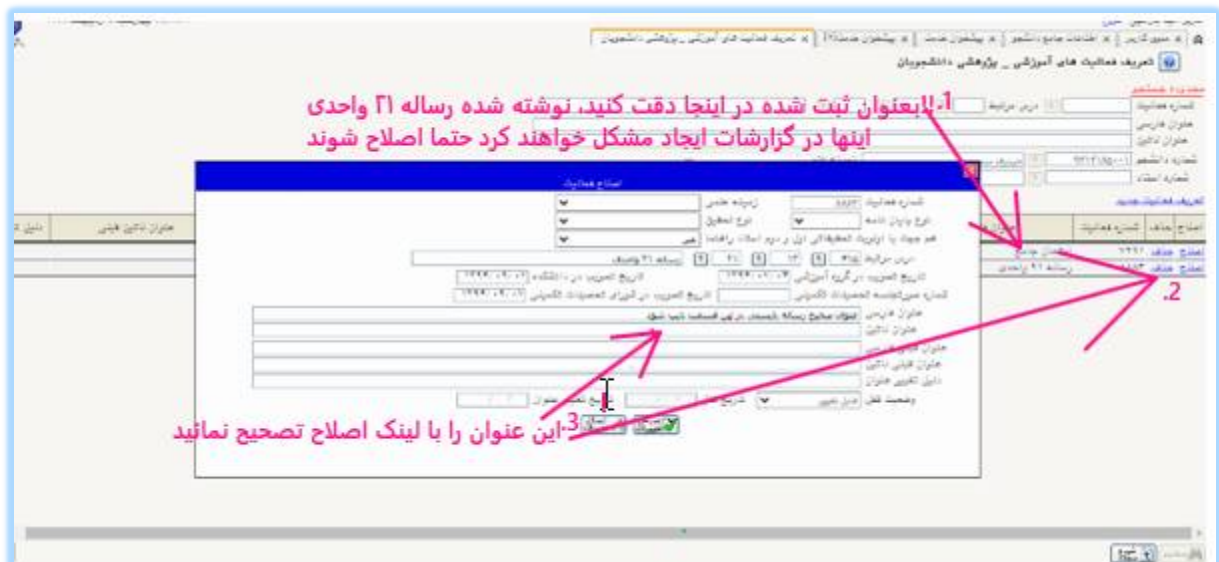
تعریف فعالیت های آموزشی _ پژوهشی دانشجویان

1.لابعنوان ثبت شده در اینجا دقت کنید، نوشته شده رساله ۲۱ واحدی اینها در گزارشات ایجاد مشکل خواهند کرد حتما اصلاح شوند

اصلاح فعالیت

شماره فعالیت
زمینه علمی
نوع پایان نامه
نوع تحقیق
عنوان فارسی
عنوان لاتین
وضعیت فعل

رساله ۲۱ واحدی

2.

3.این عنوان را با لینک اصلاح تصحیح نمائید